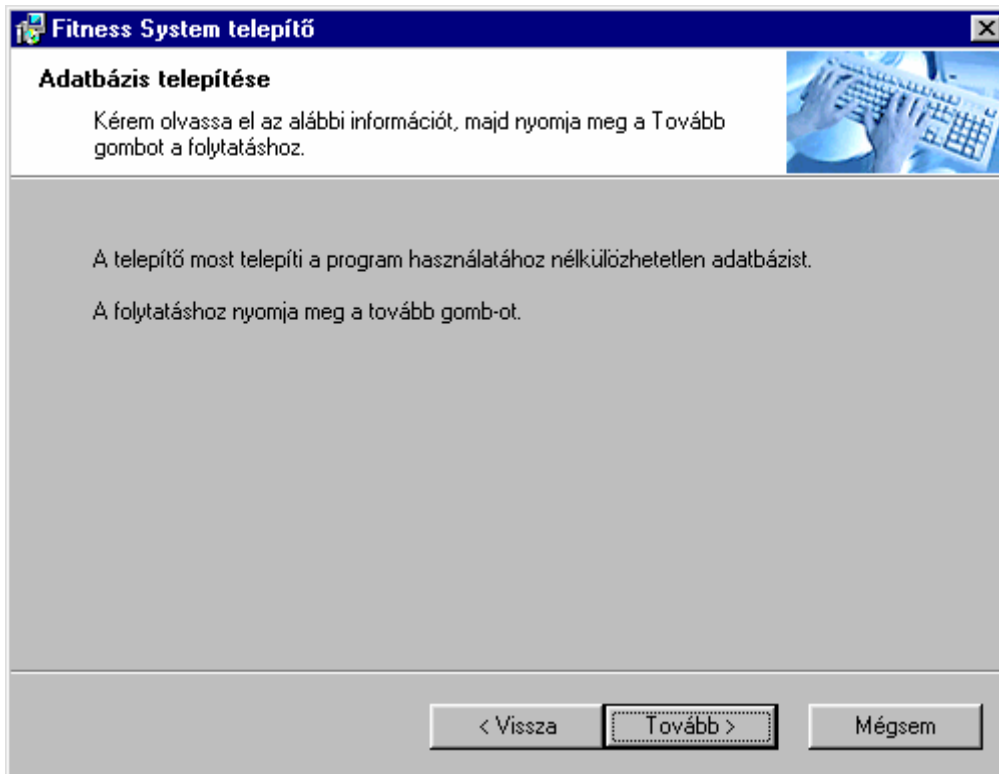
Fitness System telepítő

Adatbázis telepítése

Kérem olvassa el az alábbi információt, majd nyomja meg a Tovább gombot a folytatáshoz.

A telepítő most telepíti a program használatához nélkülözhetetlen adatbázist.

A folytatáshoz nyomja meg a tovább gomb-ot.

< Vissza   Tovább >   Mégsem